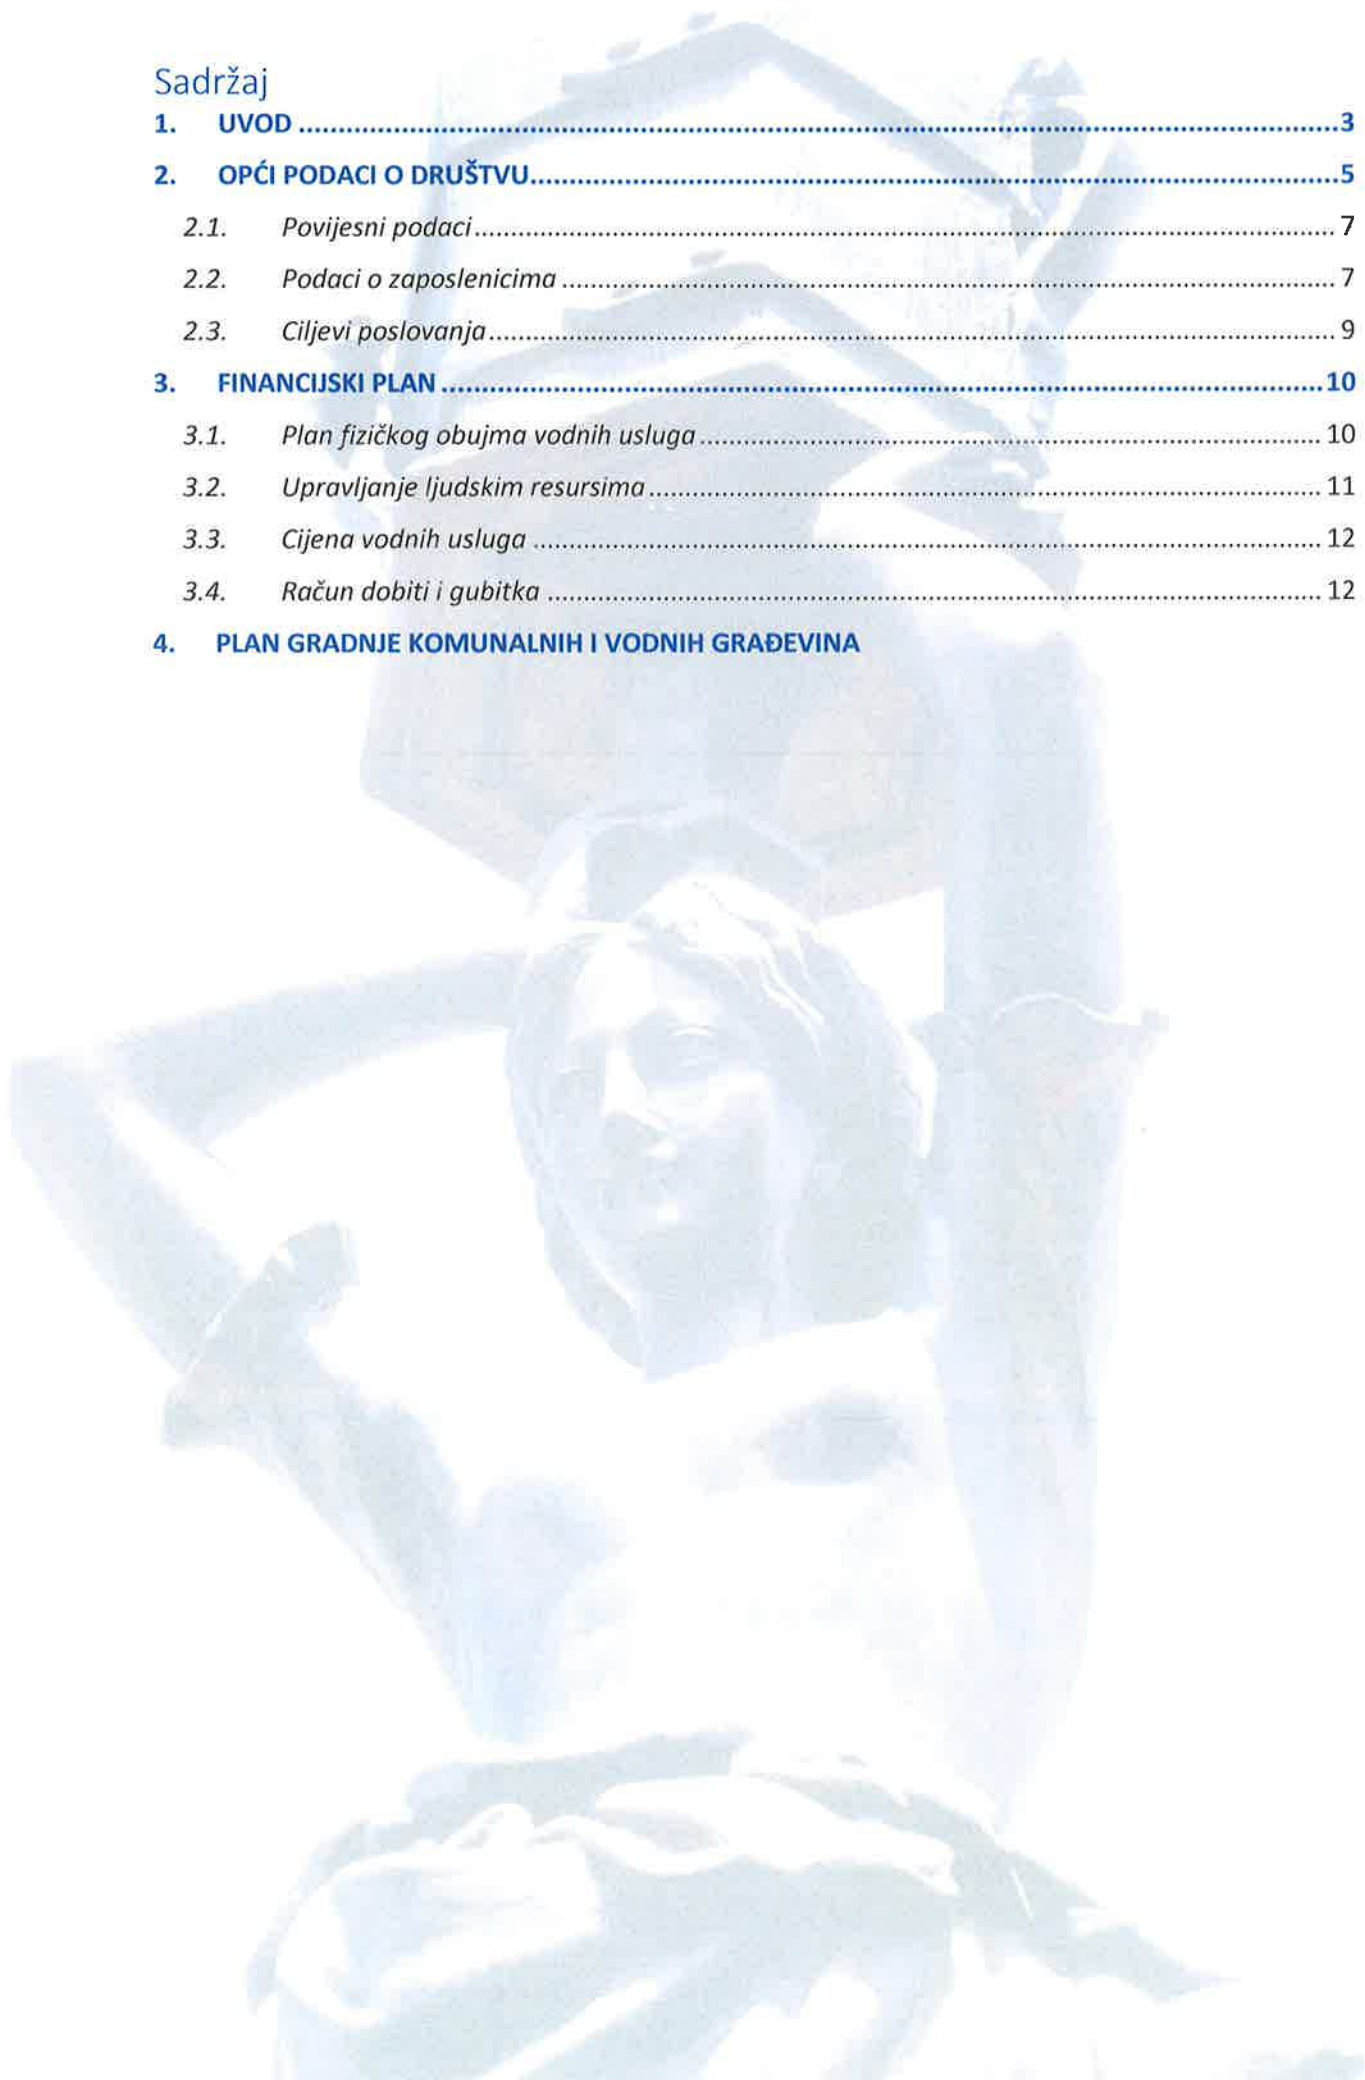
Sadržaj
1. UVOD ....................................................................................................................................3
2. OPĆI PODACI O DRUŠTVU....................................................................................................5
2.1. Povijesni podaci ................................................................................................................7
2.2. Podaci o zaposlenicima .....................................................................................................7
2.3. Ciljevi poslovanja ..............................................................................................................9
3. FINANCIJSKI PLAN ..............................................................................................................10
3.1. Plan fizičkog obujma vodnih usluga .................................................................................10
3.2. Upravljanje ljudskim resursima ........................................................................................11
3.3. Cijena vodnih usluga .......................................................................................................12
3.4. Račun dobiti i gubitka ......................................................................................................12
4. PLAN GRADNJE KOMUNALNIH I VODNIH GRAĐEVINA